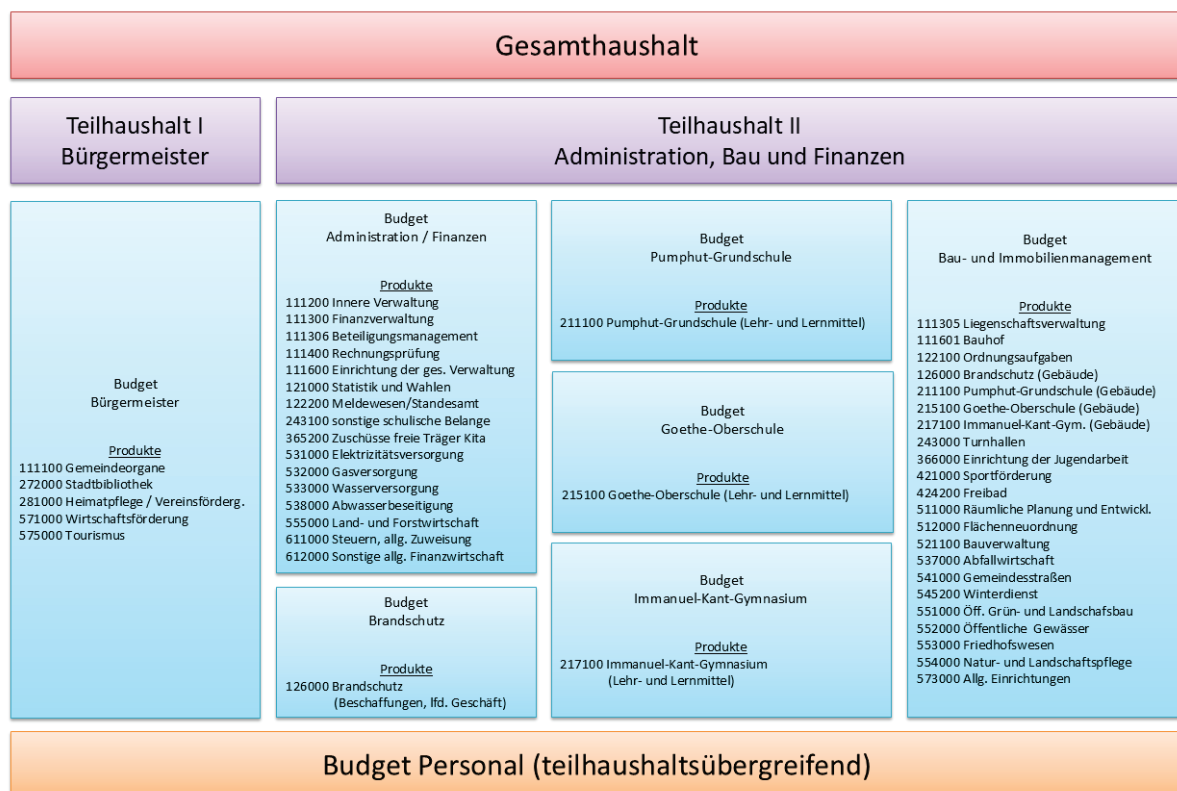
Gesamthaushalt

Teilhaushalt I
Bürgermeister

Teilhaushalt II
Administration, Bau und Finanzen

Budget
Bürgermeister

Produkte
111100 Gemeindeorgane
272000 Stadtbibliothek
281000 Heimatpflege / Vereinsförderg.
571000 Wirtschaftsförderung
575000 Tourismus

Budget
Administration / Finanzen

Produkte
111200 Innere Verwaltung
111300 Finanzverwaltung
111306 Beteiligungsmanagement
111400 Rechnungsprüfung
111600 Einrichtung der ges. Verwaltung
121000 Statistik und Wahlen
122200 Meldewesen/Standesamt
243100 sonstige schulische Belange
365200 Zuschüsse freie Träger Kita
531000 Elektrizitätsversorgung
532000 Gasversorgung
533000 Wasserversorgung
538000 Abwasserbeseitigung
555000 Land- und Forstwirtschaft
611000 Steuern, allg. Zuweisung
612000 Sonstige allg. Finanzwirtschaft

Budget
Brandschutz

Produkte
126000 Brandschutz
(Beschaffungen, lfd. Geschäft)

Budget
Pumphut-Grundschule

Produkte
211100 Pumphut-Grundschule (Lehr- und Lernmittel)

Budget
Goethe-Oberschule

Produkte
215100 Goethe-Oberschule (Lehr- und Lernmittel)

Budget
Immanuel-Kant-Gymnasium

Produkte
217100 Immanuel-Kant-Gymnasium
(Lehr- und Lernmittel)

Budget
Bau- und Immobilienmanagement

Produkte
111305 Liegenschaftsverwaltung
111601 Bauhof
122100 Ordnungsaufgaben
126000 Brandschutz (Gebäude)
211100 Pumphut-Grundschule (Gebäude)
215100 Goethe-Oberschule (Gebäude)
217100 Immanuel-Kant-Gym. (Gebäude)
243000 Turnhallen
366000 Einrichtung der Jugendarbeit
421000 Sportförderung
424200 Freibad
511000 Räumliche Planung und Entwickl.
512000 Flächenneuordnung
521100 Bauverwaltung
537000 Abfallwirtschaft
541000 Gemeindestraßen
545200 Winterdienst
551000 Öff. Grün- und Landschafsbau
552000 Öffentliche Gewässer
553000 Friedhofswesen
554000 Natur- und Landschaftspflege
573000 Allg. Einrichtungen

Budget Personal (teilhaushaltsübergreifend)